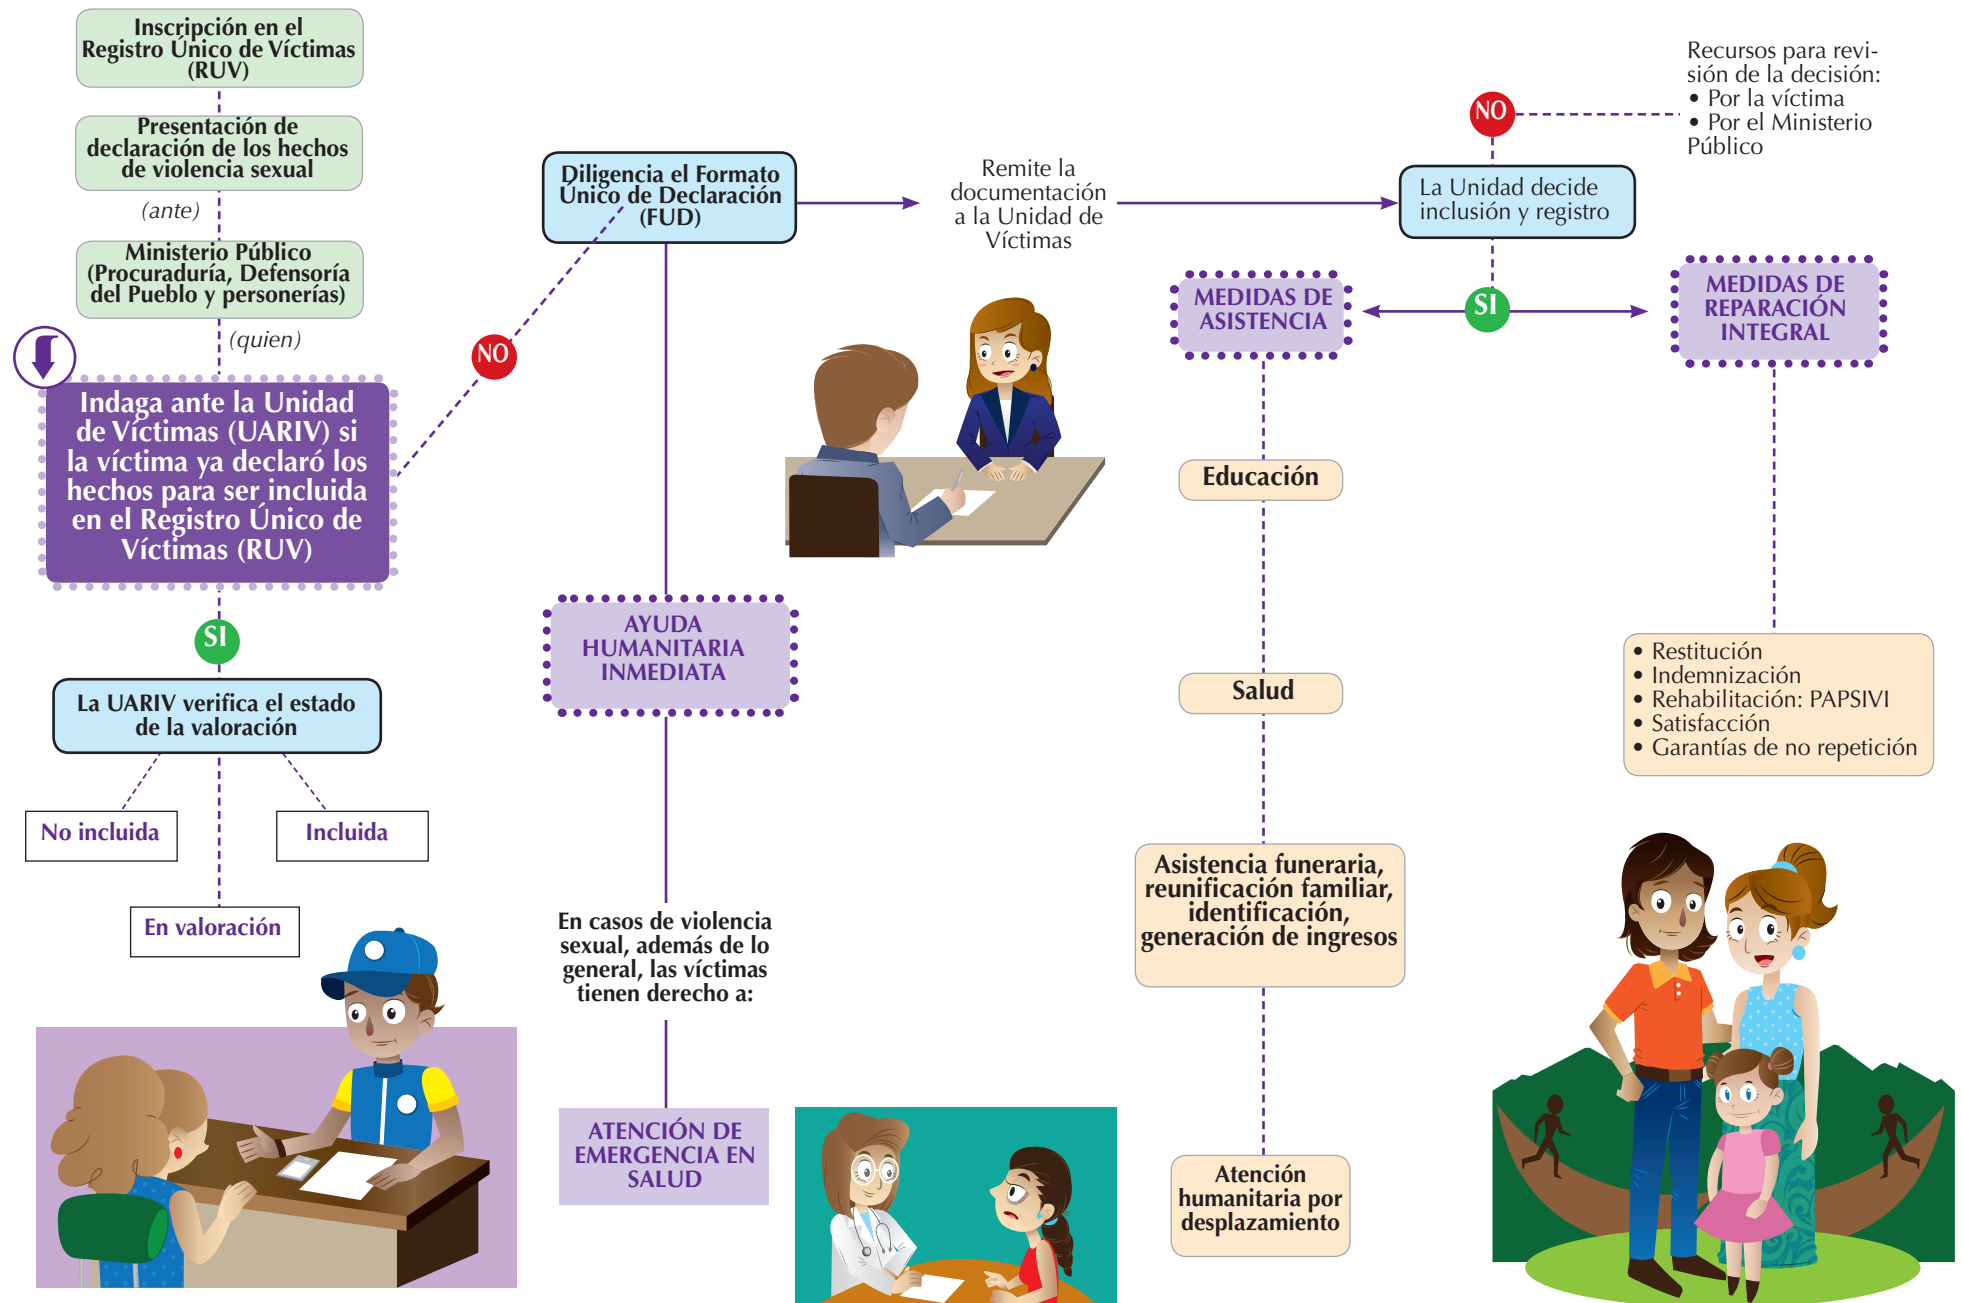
Inscripción en el Registro Único de Víctimas (RUV)

Presentación de declaración de los hechos de violencia sexual

(ante)

Ministerio Público (Procuraduría, Defensoría del Pueblo y personerías)

(quien)

Indaga ante la Unidad de Víctimas (UARIV) si la víctima ya declaró los hechos para ser incluida en el Registro Único de Víctimas (RUV)

SI

La UARIV verifica el estado de la valoración

No incluida

Incluida

En valoración

NO

Diligencia el Formato Único de Declaración (FUD)

Remite la documentación a la Unidad de Víctimas

La Unidad decide inclusión y registro

NO

Recursos para revisión de la decisión:
• Por la víctima
• Por el Ministerio Público

SI

MEDIDAS DE ASISTENCIA

MEDIDAS DE REPARACIÓN INTEGRAL

AYUDA HUMANITARIA INMEDIATA

En casos de violencia sexual, además de lo general, las víctimas tienen derecho a:

ATENCIÓN DE EMERGENCIA EN SALUD

Educación

Salud

Asistencia funeraria, reunificación familiar, identificación, generación de ingresos

Atención humanitaria por desplazamiento

• Restitución
• Indemnización
• Rehabilitación: PAPSIVI
• Satisfacción
• Garantías de no repetición